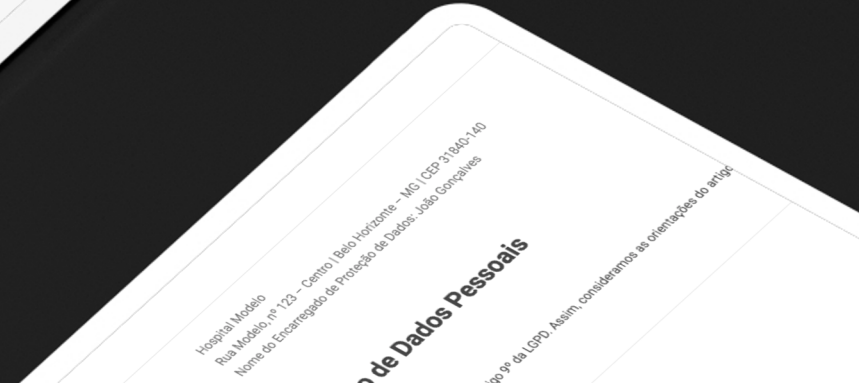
Hospital Modelo
Rua Modelo, nº 123 – Centro | Belo Horizonte – MG | CEP 31840-140
Nome do Encarregado de Proteção de Dados: João Gonçalves

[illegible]o de Dados Pessoais

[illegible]igo 9º da LGPD. Assim, consideramos as orientações do artigo